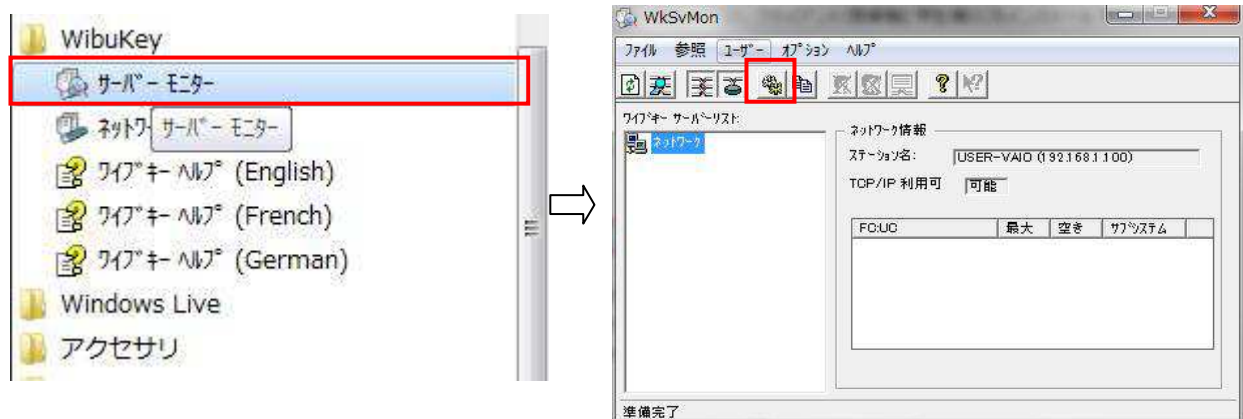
WibuKey
ｻｰﾊﾞｰ ﾓﾆﾀｰ
ﾈｯﾄﾜ ｻｰﾊﾞｰ ﾓﾆﾀｰ
ﾜｲﾌﾞｷｰ ﾍﾙﾌﾟ (English)
ﾜｲﾌﾞｷｰ ﾍﾙﾌﾟ (French)
ﾜｲﾌﾞｷｰ ﾍﾙﾌﾟ (German)
Windows Live
アクセサリ

WkSvMon
ﾌｧｲﾙ 参照 ﾕｰｻﾞｰ ｵﾌﾟｼｮﾝ ﾍﾙﾌﾟ
ﾜｲﾌﾞｷｰ ｻｰﾊﾞｰﾘｽﾄ:
ﾈｯﾄﾜｰｸ
ﾈｯﾄﾜｰｸ情報
ｽﾃｰｼｮﾝ名: USER-VAIO (192.168.1.100)
TCP/IP 利用可 可能

| FC:UC | 最大 | 空き | ｻﾌﾞｼｽﾃﾑ |
|---|---|---|---|

準備完了